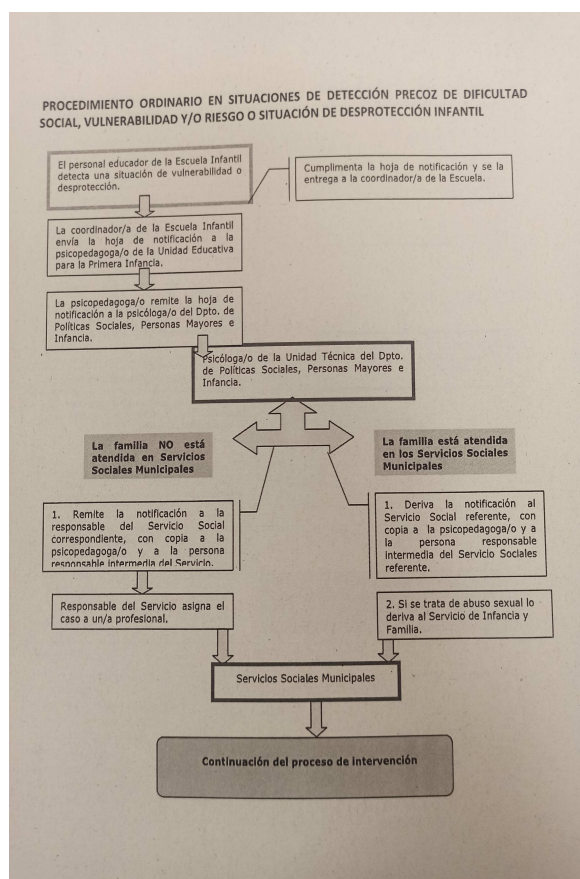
PROCEDIMIENTO ORDINARIO EN SITUACIONES DE DETECCIÓN PRECOZ DE DIFICULTAD SOCIAL, VULNERABILIDAD Y/O RIESGO O SITUACIÓN DE DESPROTECCIÓN INFANTIL

El personal educador de la Escuela Infantil detecta una situación de vulnerabilidad o desprotección.

Cumplimenta la hoja de notificación y se la entrega a la coordinador/a de la Escuela.

La coordinador/a de la Escuela Infantil envía la hoja de notificación a la psicopedagoga/o de la Unidad Educativa para la Primera Infancia.

La psicopedagoga/o remite la hoja de notificación a la psicóloga/o del Dpto. de Políticas Sociales, Personas Mayores e Infancia.

Psicóloga/o de la Unidad Técnica del Dpto. de Políticas Sociales, Personas Mayores e Infancia.

La familia NO está atendida en Servicios Sociales Municipales

La familia está atendida en los Servicios Sociales Municipales

1. Remite la notificación a la responsable del Servicio Social correspondiente, con copia a la psicopedagoga/o y a la persona responsable intermedia del Servicio.

1. Deriva la notificación al Servicio Social referente, con copia a la psicopedagoga/o y a la persona responsable intermedia del Servicio Sociales referente.

Responsable del Servicio asigna el caso a un/a profesional.

2. Si se trata de abuso sexual lo deriva al Servicio de Infancia y Familia.

Servicios Sociales Municipales

Continuación del proceso de intervención